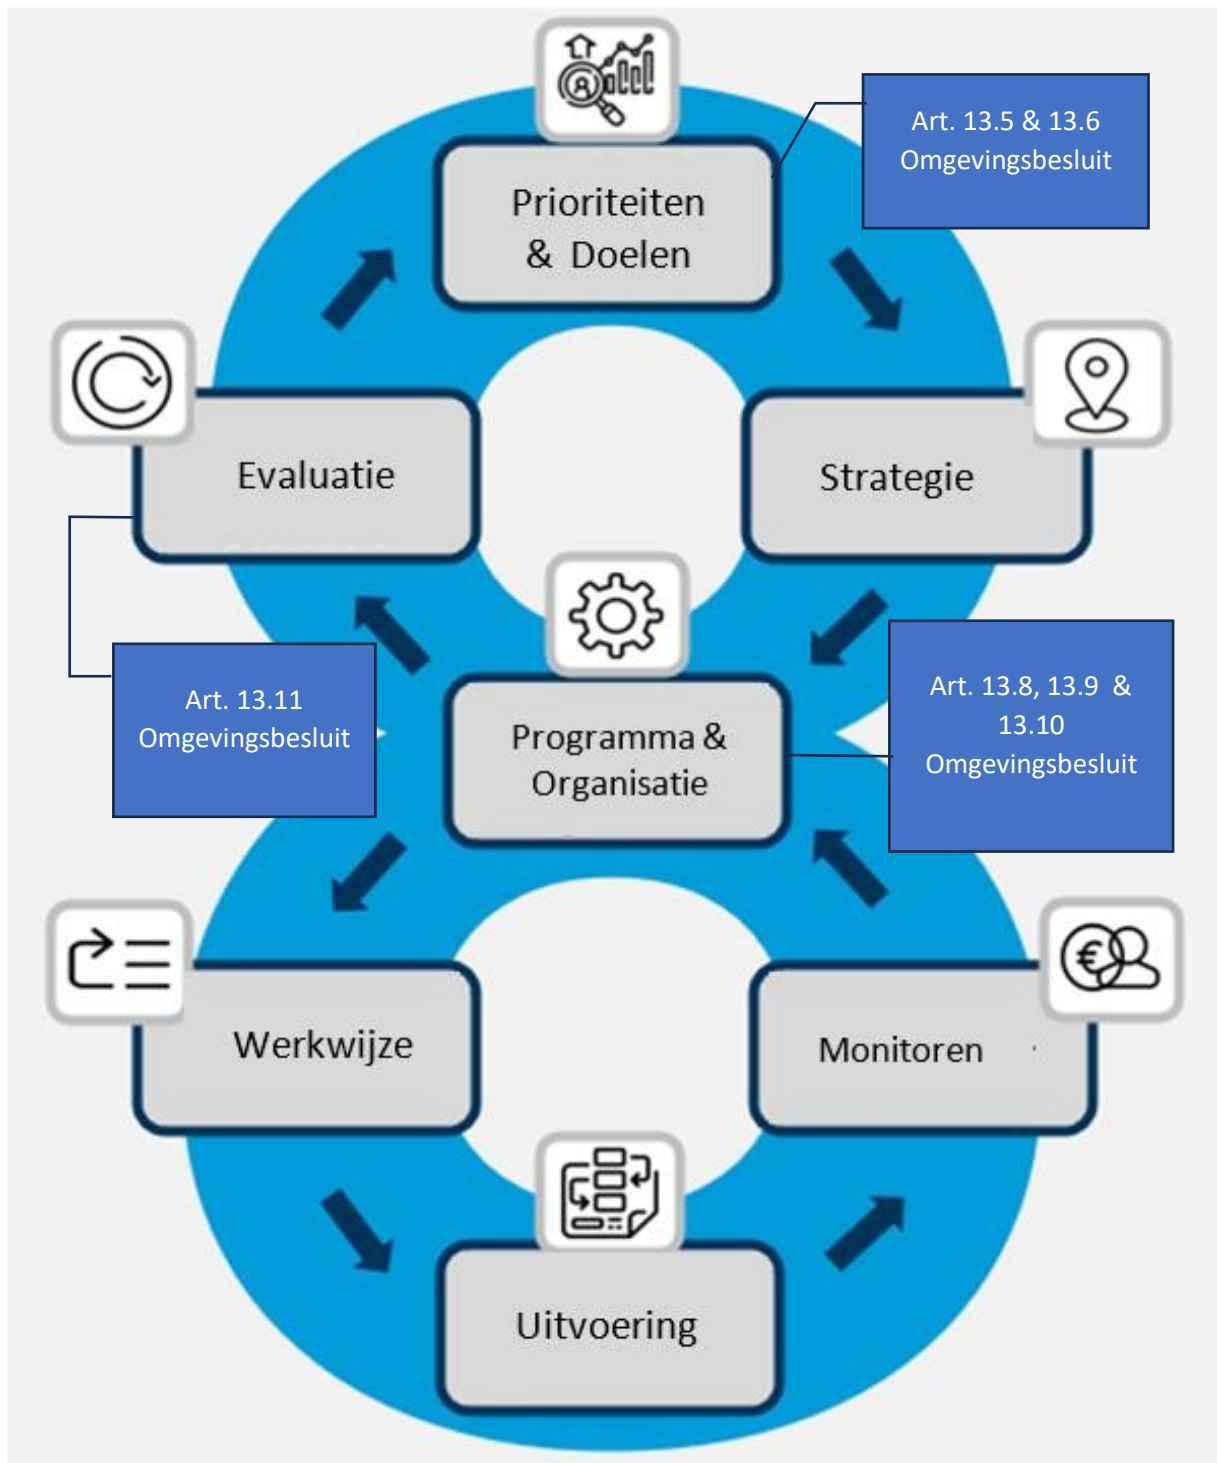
Art. 13.5 & 13.6 Omgevingsbesluit

Prioriteiten & Doelen

Strategie

Evaluatie

Programma & Organisatie

Art. 13.11 Omgevingsbesluit

Art. 13.8, 13.9 & 13.10 Omgevingsbesluit

Werkwijze

Monitoren

Uitvoering